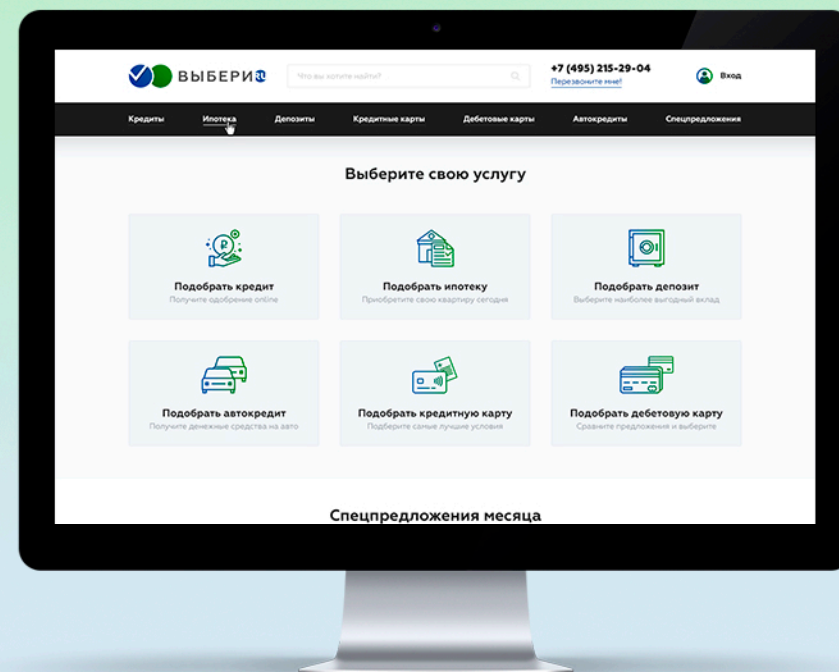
ВЫБЕРИ.RU

Что вы хотите найти?

+7 (495) 215-29-04
Перезвоните мне!

Вход

Кредиты Ипотека Депозиты Кредитные карты Дебетовые карты Автокредиты Спецпредложения

Выберите свою услугу

Подобрать кредит
Получите одобрение online

Подобрать ипотеку
Приобретите свою квартиру сегодня

Подобрать депозит
Выберите наиболее выгодный вклад

Подобрать автокредит
Получите денежные средства на авто

Подобрать кредитную карту
Подберите самые лучшие условия

Подобрать дебетовую карту
Сравните предложения и выберите

Спецпредложения месяца